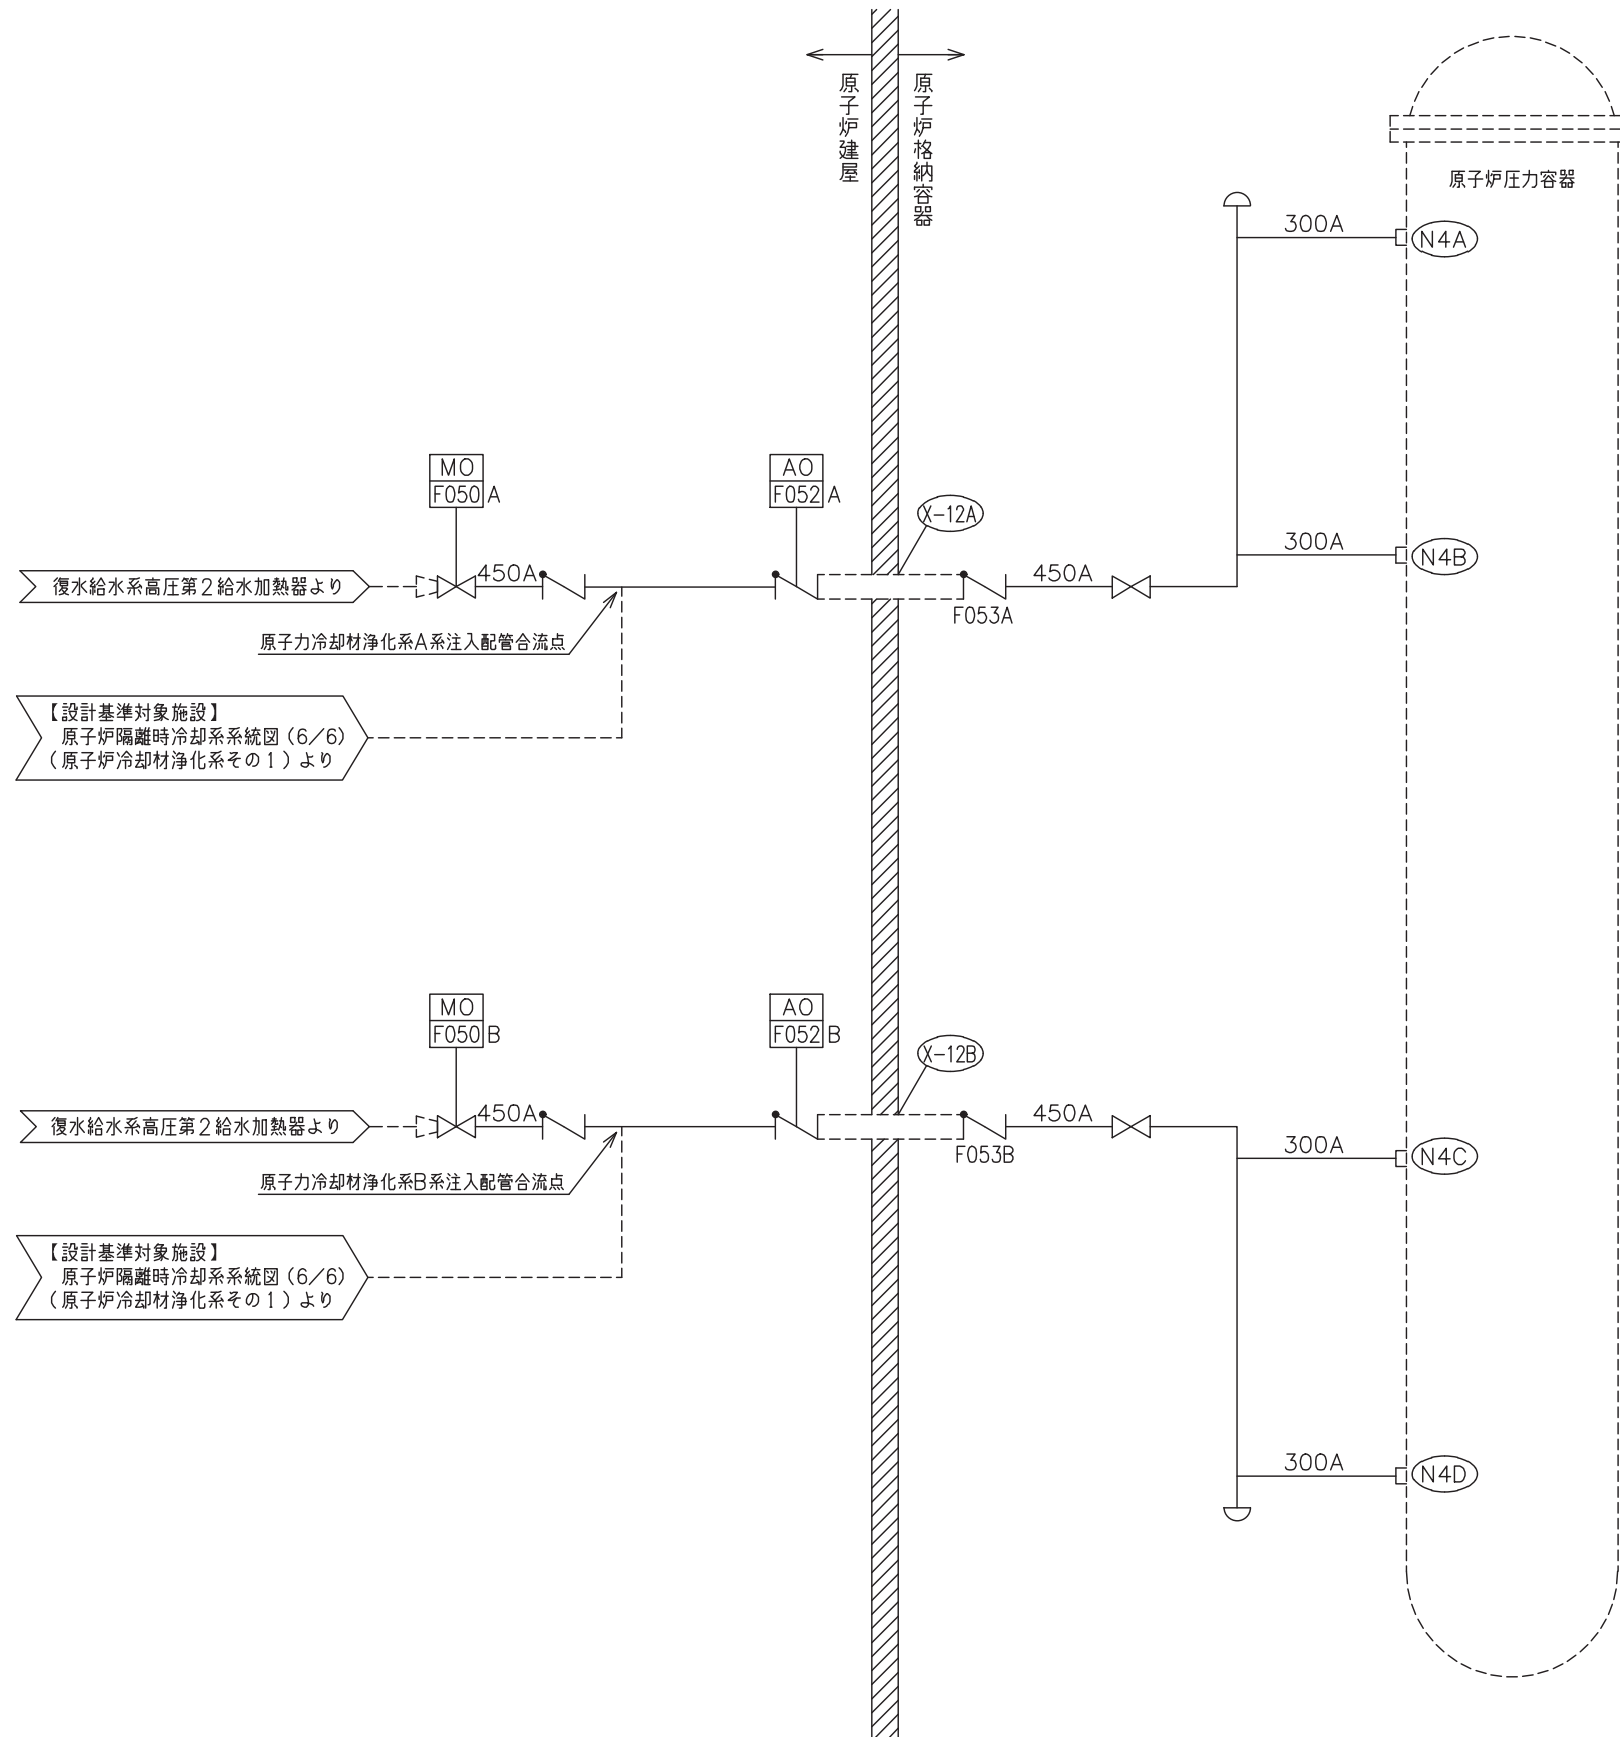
原子炉建屋
原子炉格納容器
原子炉圧力容器
300A
N4A
MO
F050 A
AO
F052 A
X-12A
300A
N4B
復水給水系高圧第２給水加熱器より
450A
450A
F053A
原子力冷却材浄化系A系注入配管合流点
【設計基準対象施設】
原子炉隔離時冷却系系統図（6/6）
（原子炉冷却材浄化系その１）より
MO
F050 B
AO
F052 B
X-12B
復水給水系高圧第２給水加熱器より
450A
450A
F053B
300A
N4C
原子力冷却材浄化系B系注入配管合流点
【設計基準対象施設】
原子炉隔離時冷却系系統図（6/6）
（原子炉冷却材浄化系その１）より
300A
N4D